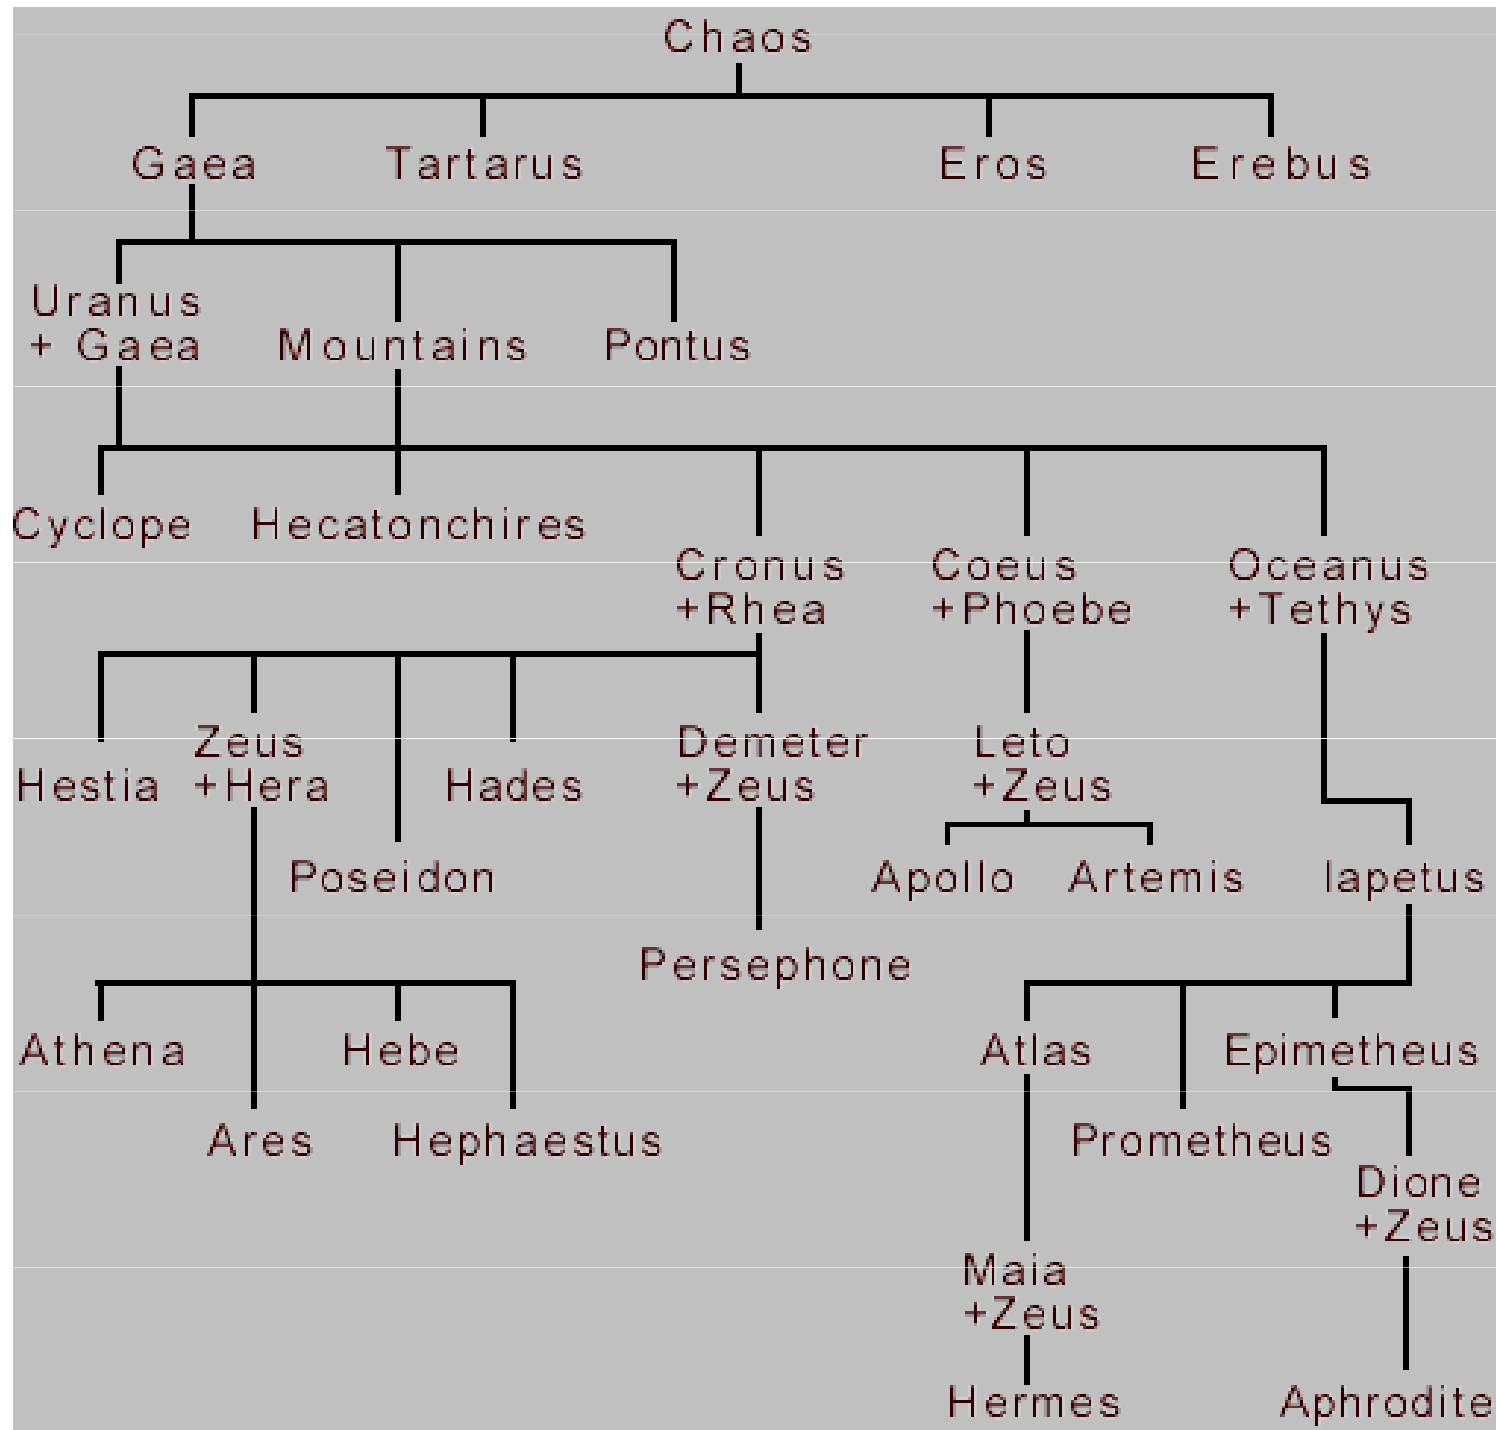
Chaos

Gaea
Tartarus
Eros
Erebus

Uranus + Gaea
Mountains
Pontus

Cyclope
Hecatonchires
Cronus +Rhea
Coeus +Phoebe
Oceanus +Tethys

Hestia
Zeus +Hera
Poseidon
Hades
Demeter +Zeus
Leto +Zeus
Apollo
Artemis
lapetus

Persephone

Athena
Ares
Hebe
Hephaestus
Atlas
Prometheus
Epimetheus
Dione +Zeus

Maia +Zeus
Hermes
Aphrodite